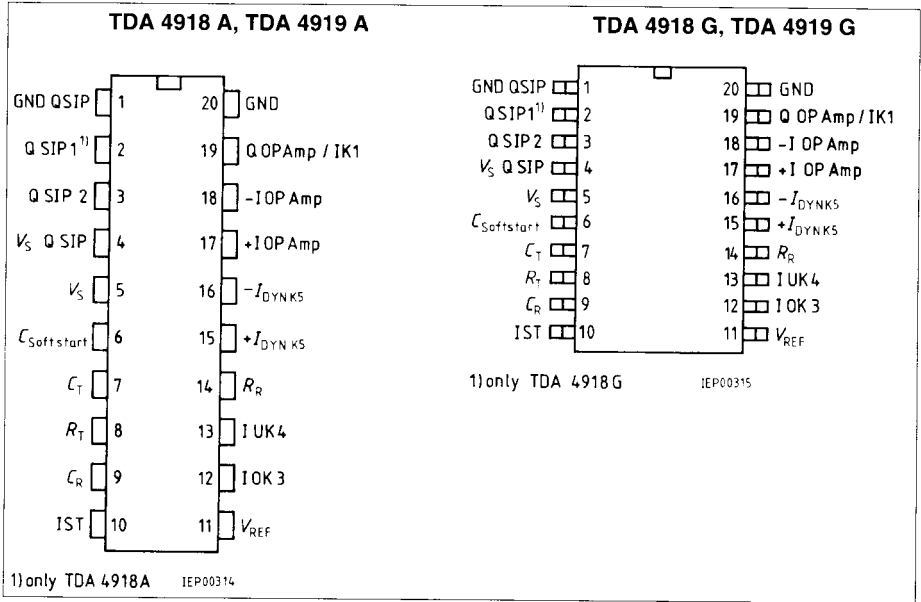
TDA 4918 A, TDA 4919 A

GND QSIP 1
Q SIP1$^{1)}$ 2
Q SIP 2 3
$V_S$ Q SIP 4
$V_S$ 5
$C_{Softstart}$ 6
$C_T$ 7
$R_T$ 8
$C_R$ 9
IST 10

20 GND
19 Q OPAmp / IK1
18 -I OP Amp
17 +I OP Amp
16 $-I_{DYNK5}$
15 $+I_{DYNK5}$
14 $R_R$
13 I UK4
12 I OK 3
11 $V_{REF}$

1) only TDA 4918A IEP00314

TDA 4918 G, TDA 4919 G

GND QSIP 1
QSIP1$^{1)}$ 2
Q SIP 2 3
$V_S$ Q SIP 4
$V_S$ 5
$C_{Softstart}$ 6
$C_T$ 7
$R_T$ 8
$C_R$ 9
IST 10

20 GND
19 Q OP Amp / IK1
18 -I OP Amp
17 +I OP Amp
16 $-I_{DYNK5}$
15 $+I_{DYNK5}$
14 $R_R$
13 I UK4
12 I OK 3
11 $V_{REF}$

1) only TDA 4918G IEP00315